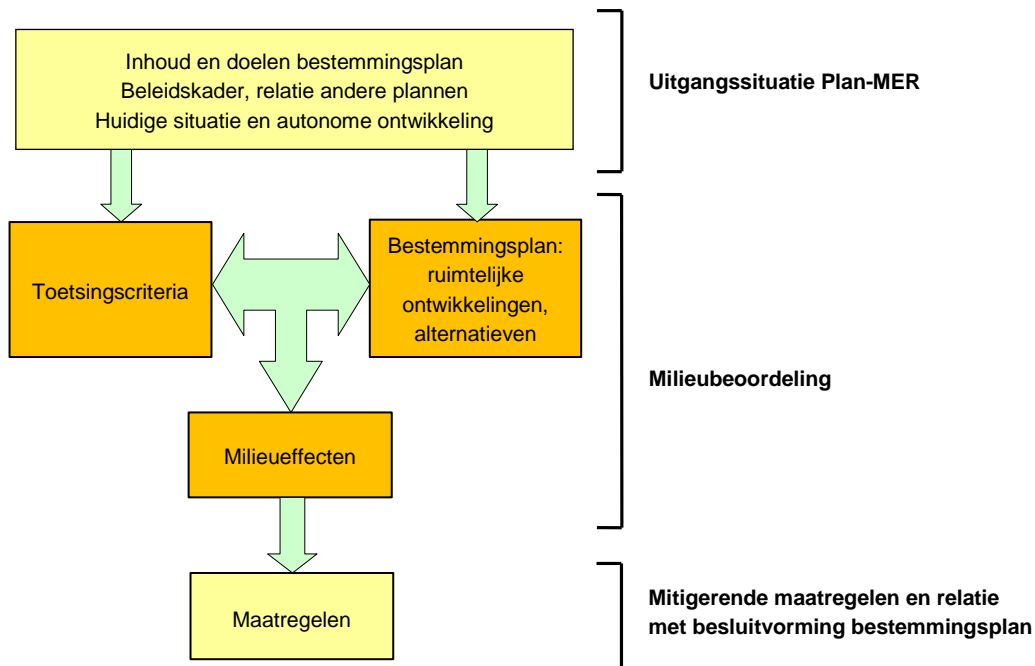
Inhoud en doelen bestemmingsplan
Beleidskader, relatie andere plannen
Huidige situatie en autonome ontwikkeling

Uitgangssituatie Plan-MER

Toetsingscriteria

Bestemmingsplan: ruimtelijke ontwikkelingen, alternatieven

Milieubeoordeling

Milieueffecten

Maatregelen

Mitigerende maatregelen en relatie met besluitvorming bestemmingsplan